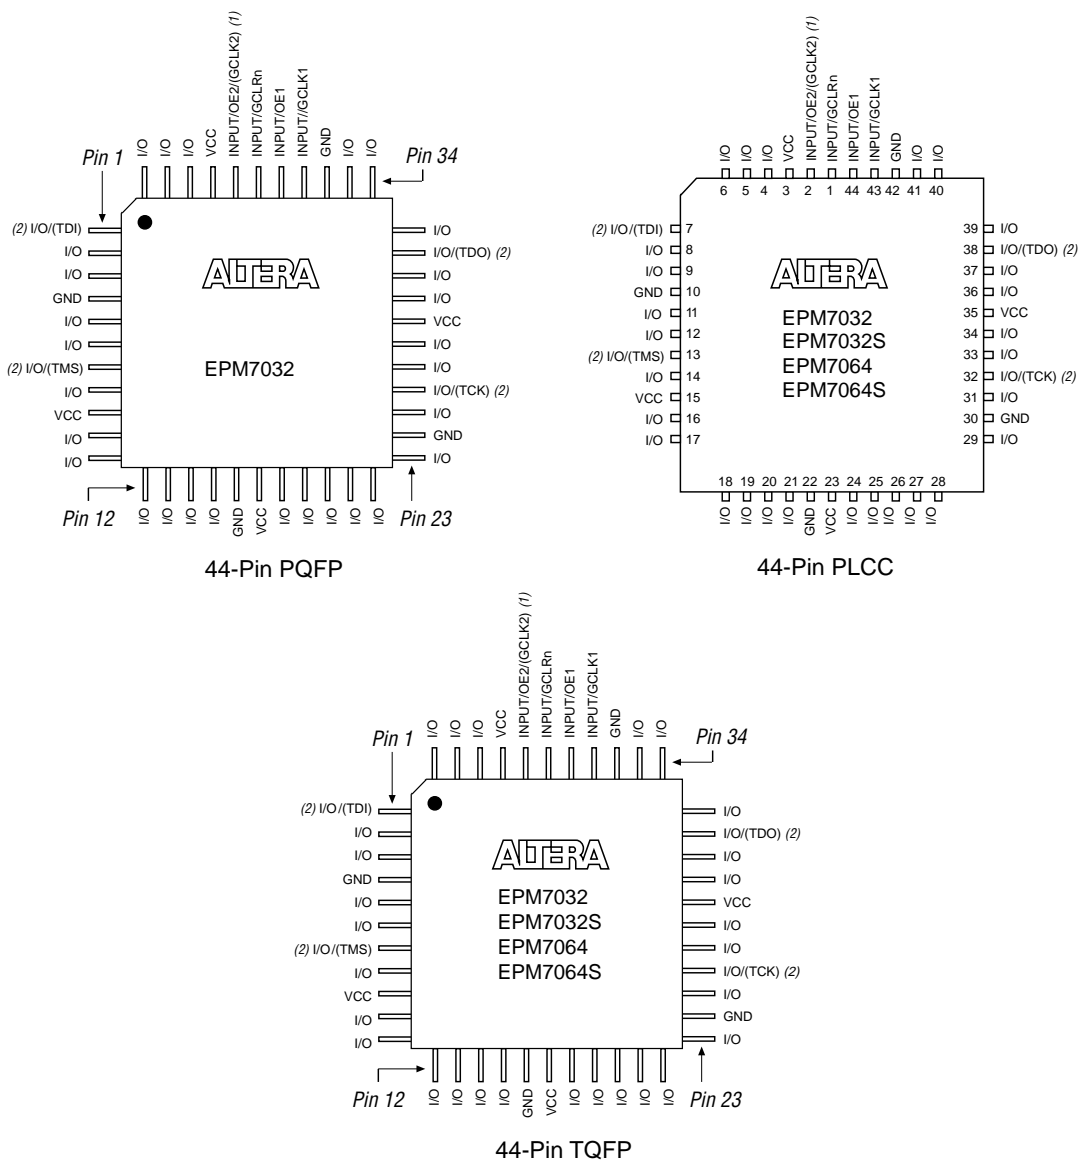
I/O I/O I/O VCC INPUT/OE2/(GCLK2) (1) INPUT/GCLRn INPUT/OE1 INPUT/GCLK1 GND I/O I/O

Pin 1
Pin 34

(2) I/O/(TDI)
I/O
I/O
GND
I/O
I/O
(2) I/O/(TMS)
I/O
VCC
I/O
I/O

ALTERA

EPM7032

I/O
I/O/(TDO) (2)
I/O
I/O
VCC
I/O
I/O
I/O/(TCK) (2)
I/O
GND
I/O

Pin 12
Pin 23

I/O I/O I/O I/O GND VCC I/O I/O I/O I/O I/O

44-Pin PQFP

I/O I/O I/O VCC INPUT/OE2/(GCLK2) (1) INPUT/GCLRn INPUT/OE1 INPUT/GCLK1 GND I/O I/O
6 5 4 3 2 1 44 43 42 41 40

(2) I/O/(TDI) 7
I/O 8
I/O 9
GND 10
I/O 11
I/O 12
(2) I/O/(TMS) 13
I/O 14
VCC 15
I/O 16
I/O 17

ALTERA

EPM7032
EPM7032S
EPM7064
EPM7064S

39 I/O
38 I/O/(TDO) (2)
37 I/O
36 I/O
35 VCC
34 I/O
33 I/O
32 I/O/(TCK) (2)
31 I/O
30 GND
29 I/O

18 19 20 21 22 23 24 25 26 27 28
I/O I/O I/O I/O GND VCC I/O I/O I/O I/O I/O

44-Pin PLCC

I/O I/O I/O VCC INPUT/OE2/(GCLK2) (1) INPUT/GCLRn INPUT/OE1 INPUT/GCLK1 GND I/O I/O

Pin 1
Pin 34

(2) I/O/(TDI)
I/O
I/O
GND
I/O
I/O
(2) I/O/(TMS)
I/O
VCC
I/O
I/O

ALTERA

EPM7032
EPM7032S
EPM7064
EPM7064S

I/O
I/O/(TDO) (2)
I/O
I/O
VCC
I/O
I/O
I/O/(TCK) (2)
I/O
GND
I/O

Pin 12
Pin 23

I/O I/O I/O I/O GND VCC I/O I/O I/O I/O I/O

44-Pin TQFP